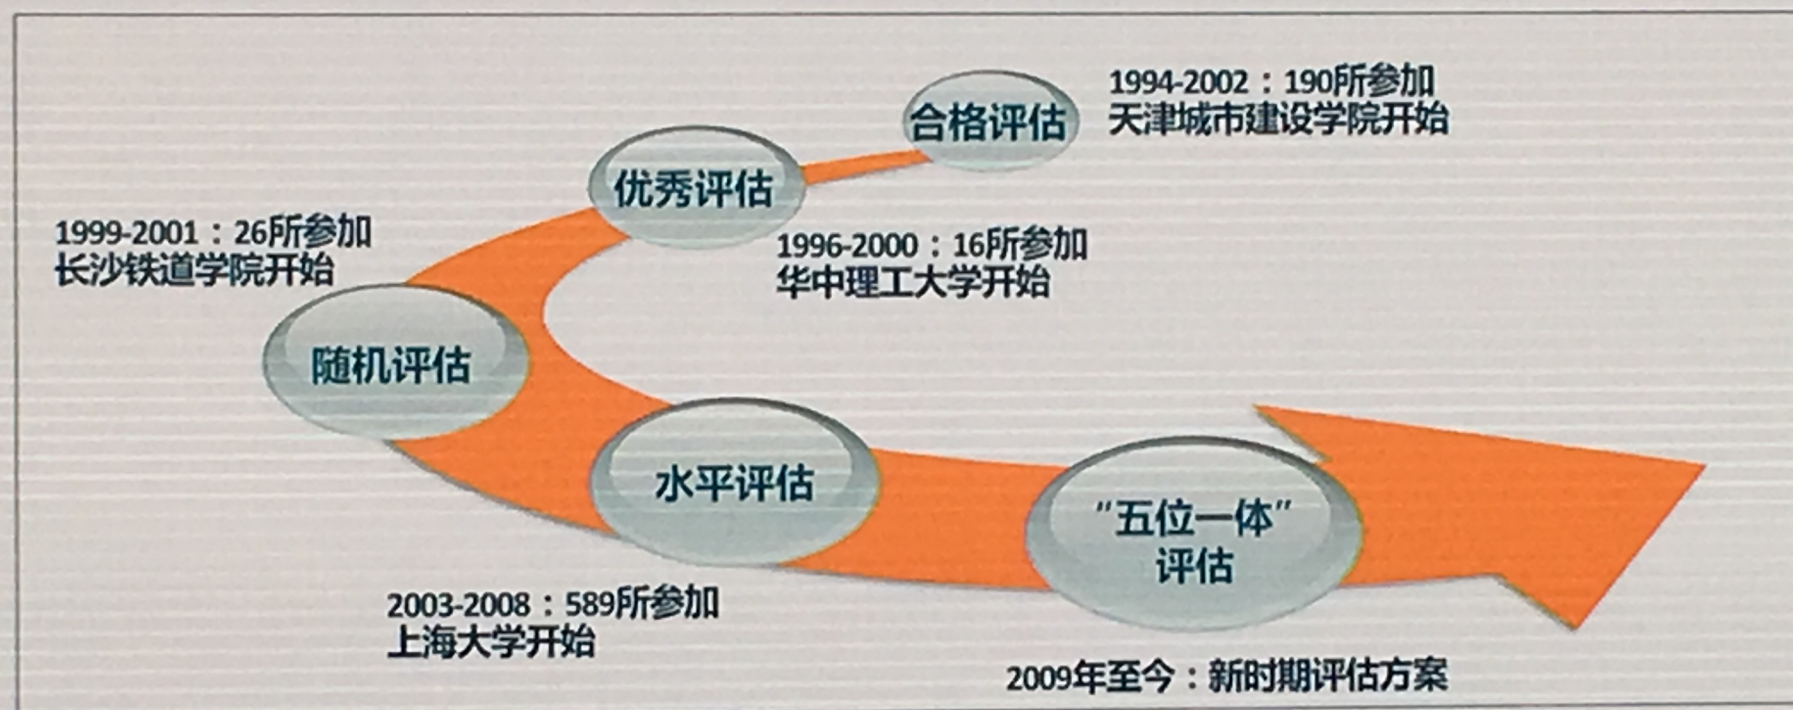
合格评估

1994-2002：190所参加
天津城市建设学院开始

优秀评估

1996-2000：16所参加
华中理工大学开始

1999-2001：26所参加
长沙铁道学院开始

随机评估

水平评估

2003-2008：589所参加
上海大学开始

“五位一体”
评估

2009年至今：新时期评估方案